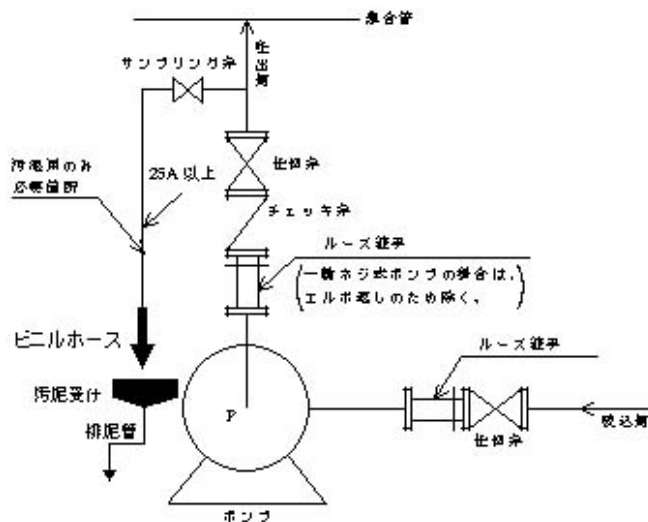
集合管

吐出側

サンプリング弁

仕切弁

汚泥用のみ
必要箇所

25A 以上

チェッキ弁

ルーズ継手

（一軸ネジ式ポンプの場合は，
エルボ返しのため除く．）

ビニルホース

汚泥受け

P

ルーズ継手

吸込側

排泥管

仕切弁

ポンプ